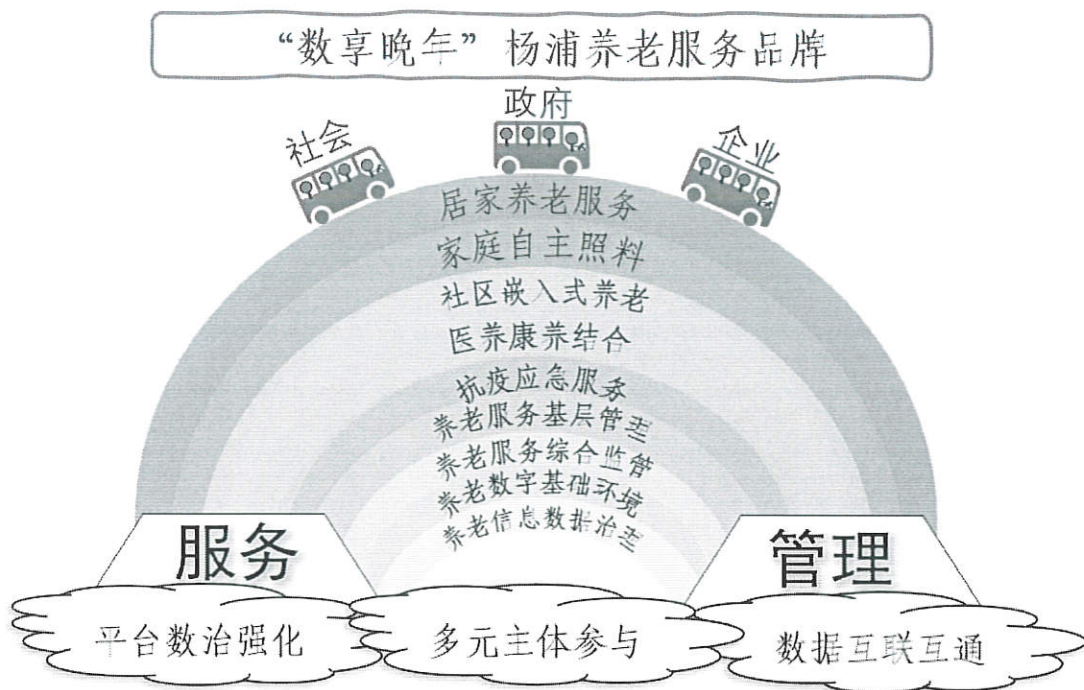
“数享晚年”杨浦养老服务品牌

社会
政府
企业

居家养老服务
家庭自主照料
社区嵌入式养老
医养康养结合
抗疫应急服务
养老服务基层管理
养老服务综合监管
养老数字基础环境
养老信息数据治理

服务
管理

平台数治强化
多元主体参与
数据互联互通